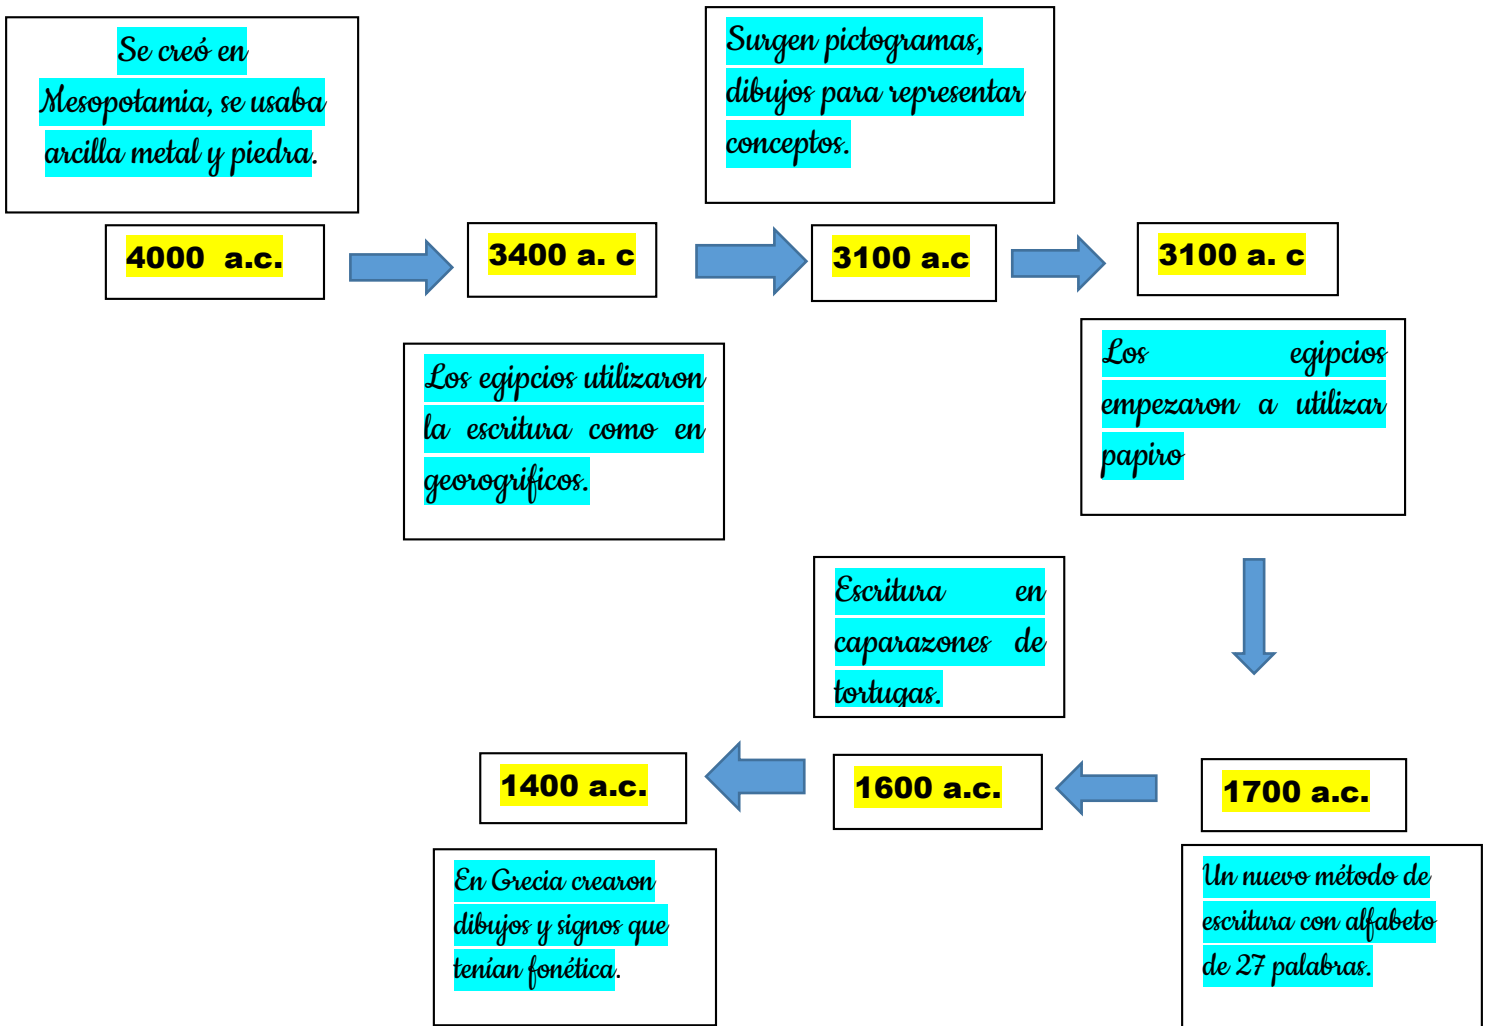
Se creó en Mesopotamia, se usaba arcilla metal y piedra.

4000 a.c.

3400 a. c

Los egipcios utilizaron la escritura como en georogrificos.

Surgen pictogramas, dibujos para representar conceptos.

3100 a.c

3100 a. c

Los egipcios empezaron a utilizar papiro

1700 a.c.

Un nuevo método de escritura con alfabeto de 27 palabras.

Escritura en caparazones de tortugas.

1600 a.c.

1400 a.c.

En Grecia crearon dibujos y signos que tenían fonética.